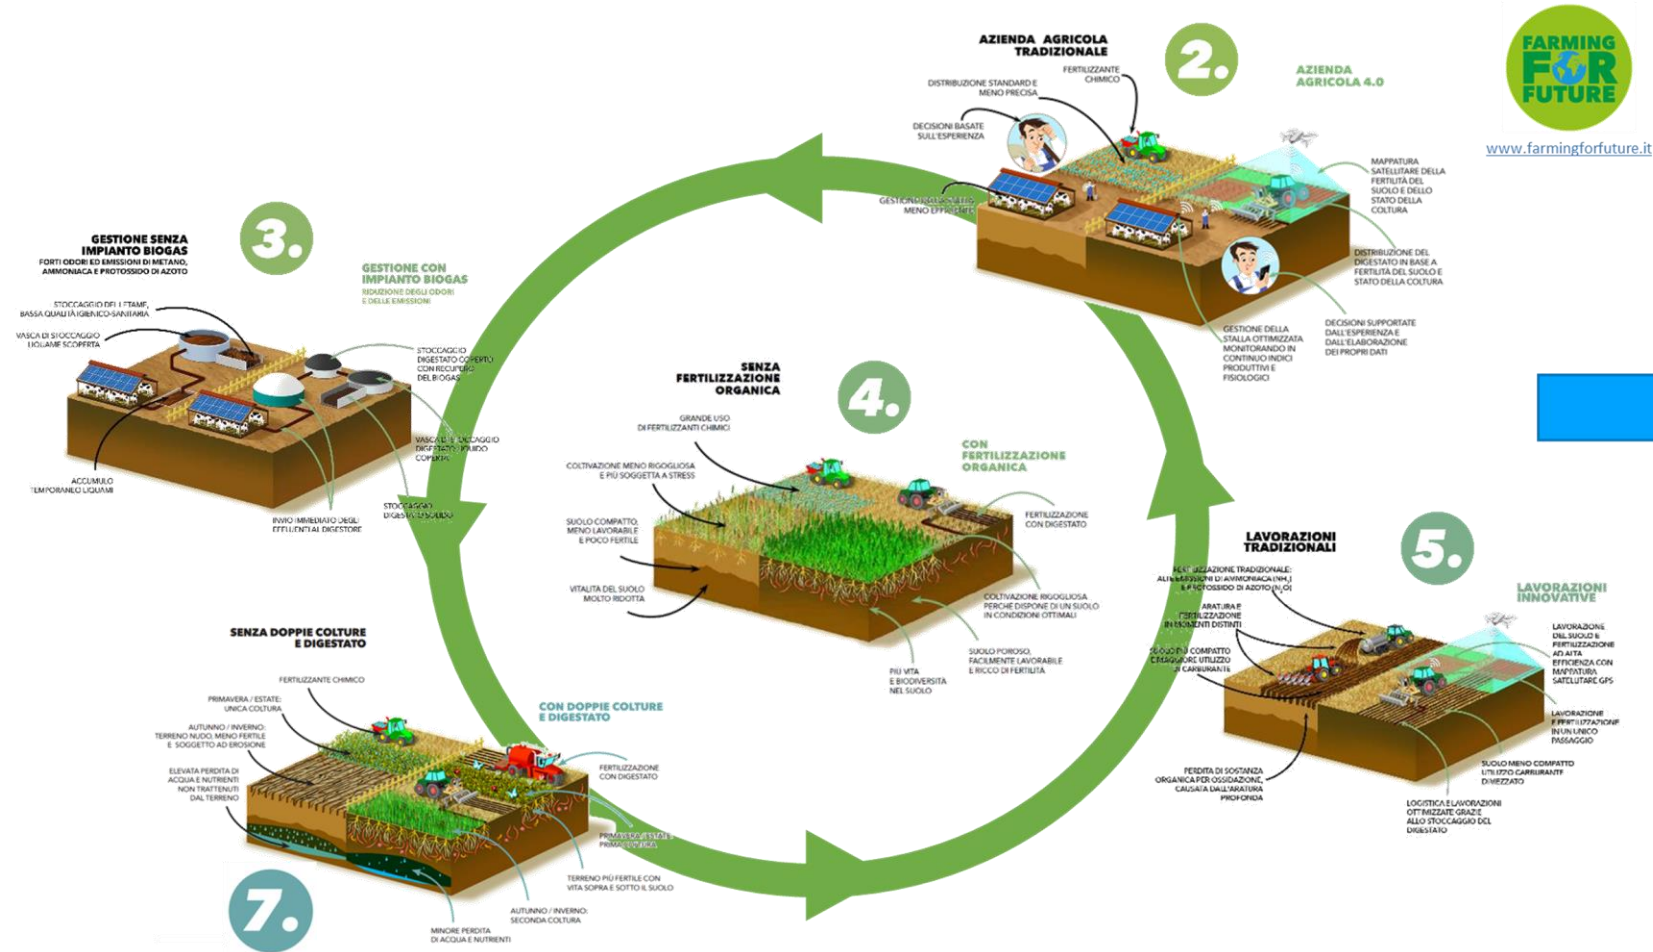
FARMING FOR FUTURE
www.farmingforfuture.it

2.
AZIENDA AGRICOLA TRADIZIONALE
AZIENDA AGRICOLA 4.0
FERTILIZZANTE CHIMICO
DISTRIBUZIONE STANDARD E MENO PRECISA
DECISIONI BASATE SULL'ESPERIENZA
GESTIONE DELLA STALLA MENO EFFICIENTE
MAPPATURA SATELLITARE DELLA FERTILITÀ DEL SUOLO E DELLO STATO DELLA COLTURA
DISTRIBUZIONE DEL DIGESTATO IN BASE A FERTILITÀ DEL SUOLO E STATO DELLA COLTURA
GESTIONE DELLA STALLA OTTIMIZZATA MONITORANDO IN CONTINUO INDICI PRODUTTIVI E FISIOLOGICI
DECISIONI SUPPORTATE DALL'ESPERIENZA E DALL'ELABORAZIONE DEI PROPRI DATI

3.
GESTIONE SENZA IMPIANTO BIOGAS
FORTI ODORI ED EMISSIONI DI METANO, AMMONIACA E PROTOSSIDO DI AZOTO
GESTIONE CON IMPIANTO BIOGAS
RIDUZIONE DEGLI ODORI E DELLE EMISSIONI
STOCCAGGIO DEL LETAME, BASSA QUALITÀ IGIENICO-SANITARIA
VASCA DI STOCCAGGIO LIQUAME SCOPERTA
STOCCAGGIO DIGESTATO COPERTO CON RECUPERO DEL BIOGAS
VASCA DI STOCCAGGIO DIGESTATO LIQUIDO COPERTA
ACCUMULO TEMPORANEO LIQUAMI
INVIO IMMEDIATO DEGLI EFFLUENTI AL DIGESTORE
STOCCAGGIO DIGESTATO SOLIDO

4.
SENZA FERTILIZZAZIONE ORGANICA
CON FERTILIZZAZIONE ORGANICA
GRANDE USO DI FERTILIZZANTI CHIMICI
COLTIVAZIONE MENO RIGOGLIOSA E PIÙ SOGGETTA A STRESS
SUOLO COMPATTO, MENO LAVORABILE E POCO FERTILE
VITALITÀ DEL SUOLO MOLTO RIDOTTA
FERTILIZZAZIONE CON DIGESTATO
COLTIVAZIONE RIGOGLIOSA PERCHÉ DISPONE DI UN SUOLO IN CONDIZIONI OTTIMALI
SUOLO POROSO, FACILMENTE LAVORABILE E RICCO DI FERTILITÀ
PIÙ VITA E BIODIVERSITÀ NEL SUOLO

5.
LAVORAZIONI TRADIZIONALI
LAVORAZIONI INNOVATIVE
FERTILIZZAZIONE TRADIZIONALE: ALTE EMISSIONI DI AMMONIACA ($NH_3$) E PROTOSSIDO DI AZOTO ($N_2O$)
ARATURA E FERTILIZZAZIONE IN MOMENTI DISTINTI
SUOLO PIÙ COMPATTO E MAGGIORE UTILIZZO DI CARBURANTE
PERDITA DI SOSTANZA ORGANICA PER OSSIDAZIONE, CAUSATA DALL'ARATURA PROFONDA
LAVORAZIONE DEL SUOLO E FERTILIZZAZIONE AD ALTA EFFICIENZA CON MAPPATURA SATELLITARE GPS
LAVORAZIONE E FERTILIZZAZIONE IN UN UNICO PASSAGGIO
SUOLO MENO COMPATTO UTILIZZO CARBURANTE DIMEZZATO
LOGISTICA E LAVORAZIONI OTTIMIZZATE GRAZIE ALLO STOCCAGGIO DEL DIGESTATO

7.
SENZA DOPPIE COLTURE E DIGESTATO
CON DOPPIE COLTURE E DIGESTATO
FERTILIZZANTE CHIMICO
PRIMAVERA / ESTATE: UNICA COLTURA
AUTUNNO / INVERNO: TERRENO NUDO, MENO FERTILE E SOGGETTO AD EROSIONE
ELEVATA PERDITA DI ACQUA E NUTRIENTI NON TRATTENUTI DAL TERRENO
FERTILIZZAZIONE CON DIGESTATO
PRIMAVERA / ESTATE: PRIMA COLTURA
TERRENO PIÙ FERTILE CON VITA SOPRA E SOTTO IL SUOLO
AUTUNNO / INVERNO: SECONDA COLTURA
MINORE PERDITA DI ACQUA E NUTRIENTI